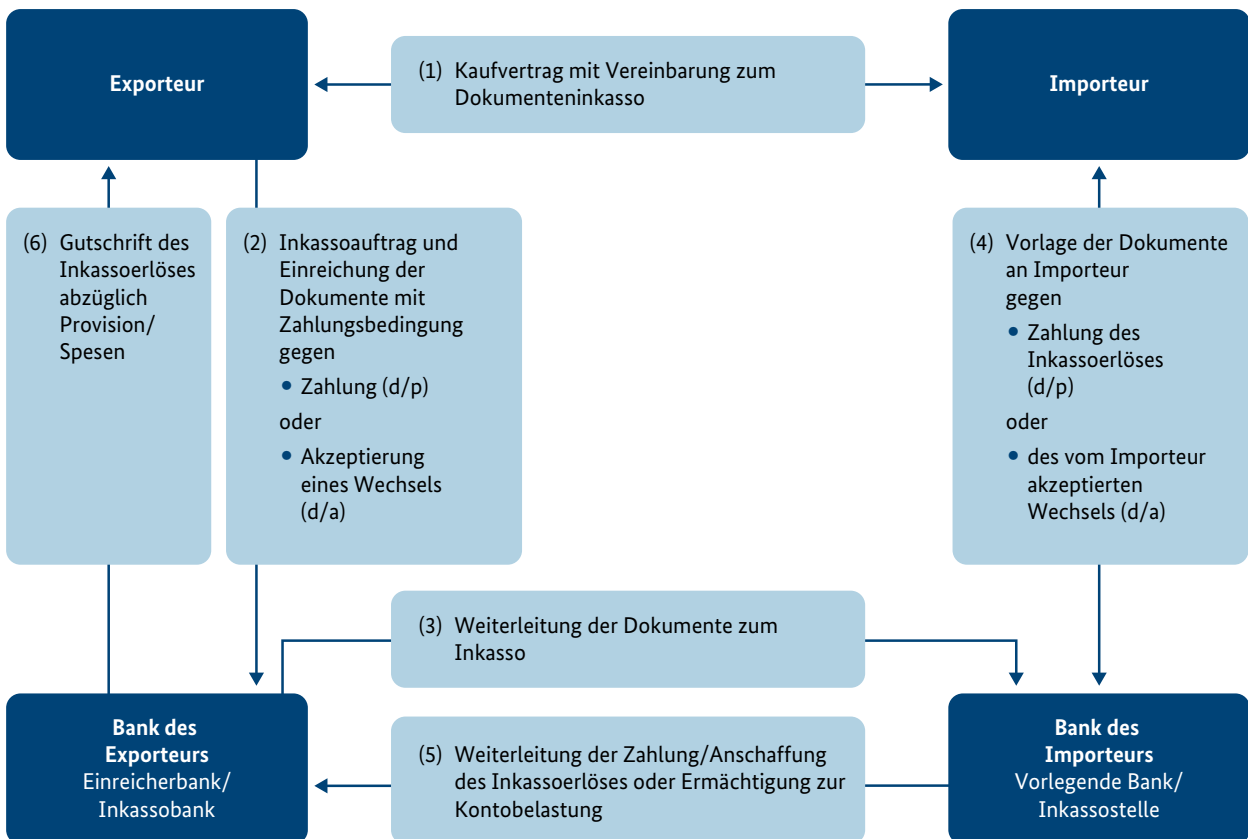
Exporteur

(1) Kaufvertrag mit Vereinbarung zum Dokumenteninkasso

Importeur

(6) Gutschrift des Inkassoerlöses abzüglich Provision/ Spesen

(2) Inkassoauftrag und Einreichung der Dokumente mit Zahlungsbedingung gegen
• Zahlung (d/p)
oder
• Akzeptierung eines Wechsels (d/a)

(4) Vorlage der Dokumente an Importeur gegen
• Zahlung des Inkassoerlöses (d/p)
oder
• des vom Importeur akzeptierten Wechsels (d/a)

(3) Weiterleitung der Dokumente zum Inkasso

Bank des Exporteurs
Einreicherbank/ Inkassobank

(5) Weiterleitung der Zahlung/Anschaffung des Inkassoerlöses oder Ermächtigung zur Kontobelastung

Bank des Importeurs
Vorlegende Bank/ Inkassostelle